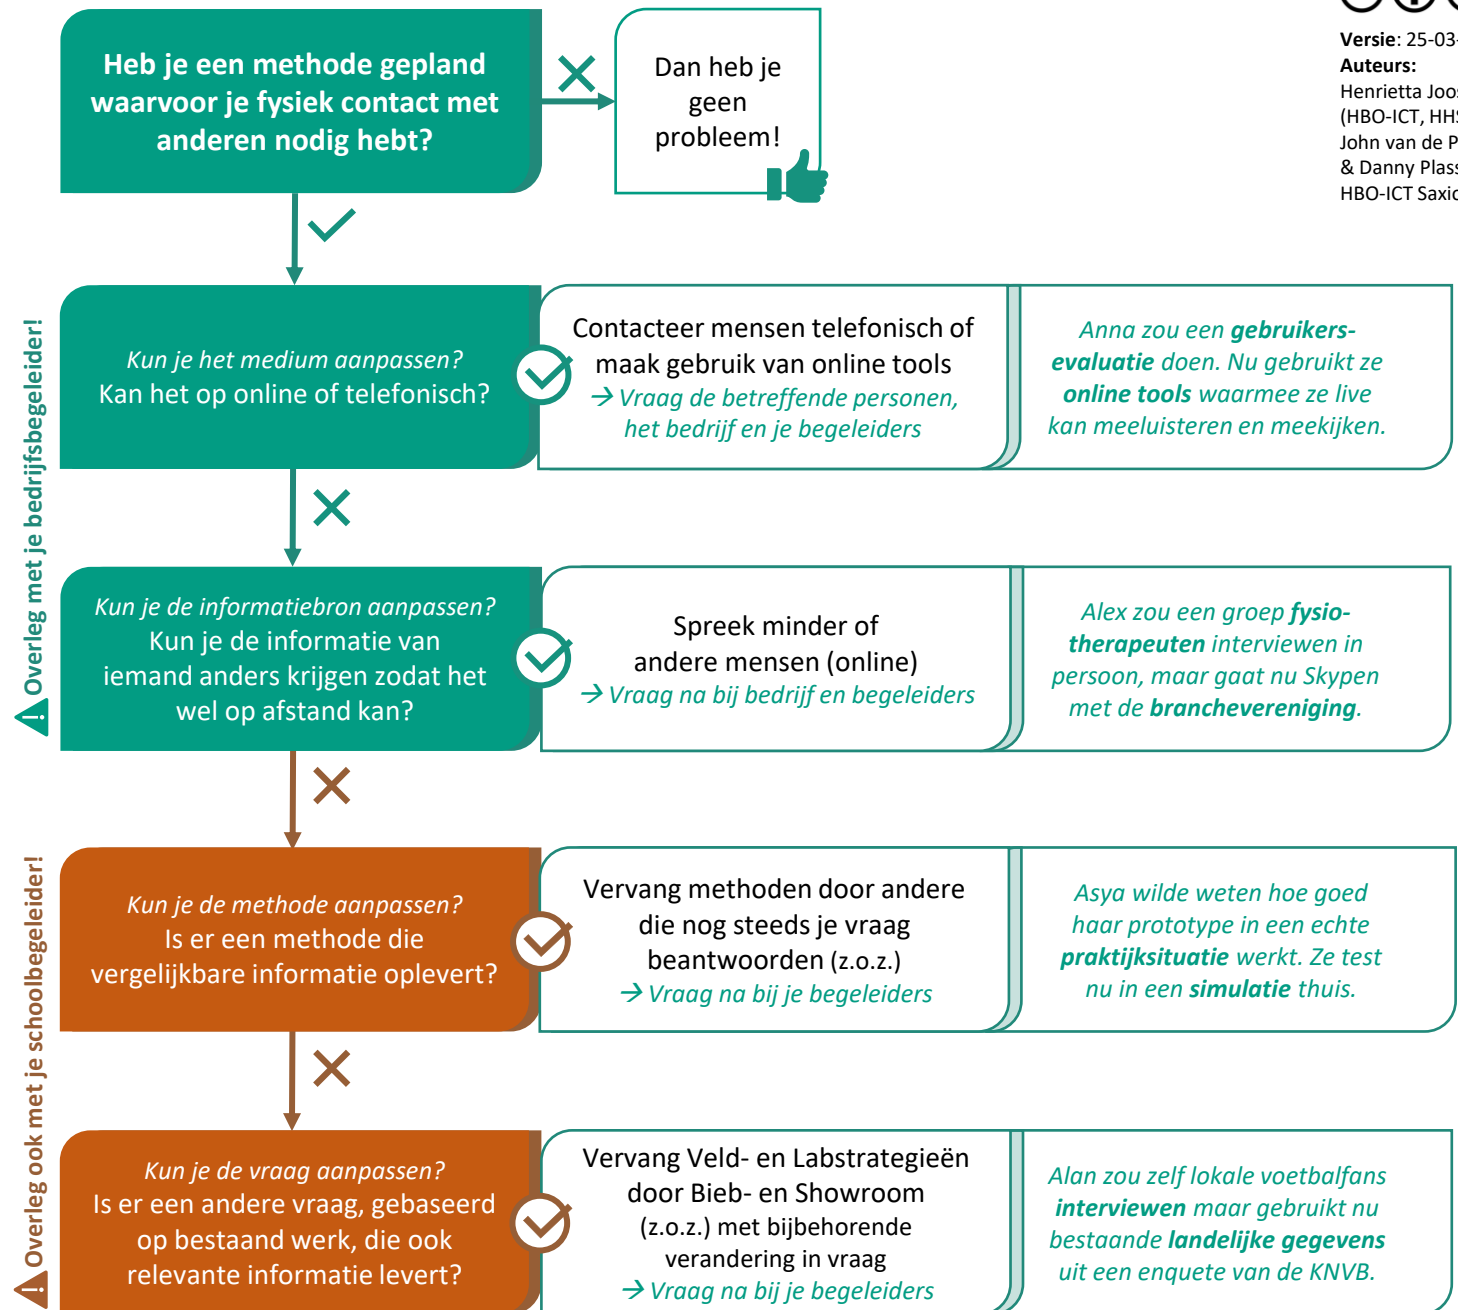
Versie: 25-03-
Auteurs:
Henrietta Joos
(HBO-ICT, HHS
John van de P
& Danny Plass
HBO-ICT Saxio

Heb je een methode gepland waarvoor je fysiek contact met anderen nodig hebt?

Dan heb je geen probleem!

Overleg met je bedrijfsbegeleider!

Kun je het medium aanpassen?
Kan het op online of telefonisch?

Contacteer mensen telefonisch of maak gebruik van online tools
→ Vraag de betreffende personen, het bedrijf en je begeleiders

Anna zou een gebruikers-evaluatie doen. Nu gebruikt ze online tools waarmee ze live kan meeluisteren en meekijken.

Kun je de informatiebron aanpassen?
Kun je de informatie van iemand anders krijgen zodat het wel op afstand kan?

Spreek minder of andere mensen (online)
→ Vraag na bij bedrijf en begeleiders

Alex zou een groep fysio-therapeuten interviewen in persoon, maar gaat nu Skypen met de branchevereniging.

Overleg ook met je schoolbegeleider!

Kun je de methode aanpassen?
Is er een methode die vergelijkbare informatie oplevert?

Vervang methoden door andere die nog steeds je vraag beantwoorden (z.o.z.)
→ Vraag na bij je begeleiders

Asya wilde weten hoe goed haar prototype in een echte praktijksituatie werkt. Ze test nu in een simulatie thuis.

Kun je de vraag aanpassen?
Is er een andere vraag, gebaseerd op bestaand werk, die ook relevante informatie levert?

Vervang Veld- en Labstrategieën door Bieb- en Showroom (z.o.z.) met bijbehorende verandering in vraag
→ Vraag na bij je begeleiders

Alan zou zelf lokale voetbalfans interviewen maar gebruikt nu bestaande landelijke gegevens uit een enquete van de KNVB.